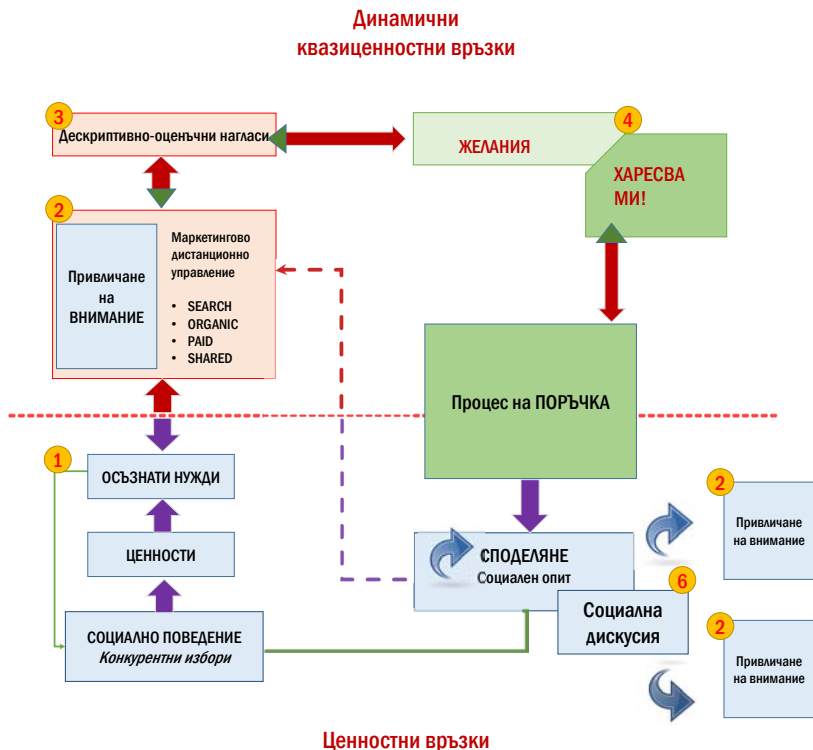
Динамични
квазиценностни връзки

3
Дескриптивно-оценъчни нагласи

ЖЕЛАНИЯ

4
ХАРЕСВА МИ!

2
Привличане на ВНИМАНИЕ

Маркетингово дистанционно управление

• SEARCH
• ORGANIC
• PAID
• SHARED

Процес на ПОРЪЧКА

1
ОСЪЗНАТИ НУЖДИ

ЦЕННОСТИ

СОЦИАЛНО ПОВЕДЕНИЕ
Конкурентни избори

СПОДЕЛЯНЕ
Социален опит

6
Социална дискусия

2
Привличане на внимание

2
Привличане на внимание

Ценностни връзки